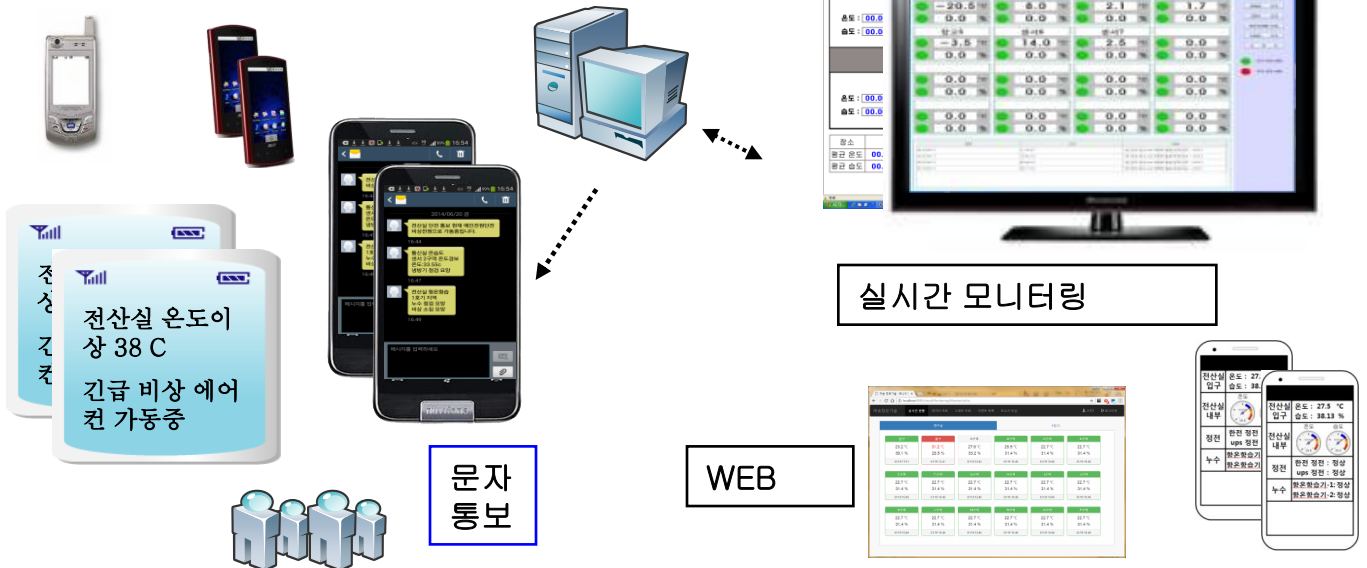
온도 : 00.0
습도 : 00.0

-20.5 0.0 8.0 0.0 2.1 0.0 1.7 0.0
-3.5 0.0 14.0 0.0 2.5 0.0 0.0 0.0
0.0 0.0 0.0 0.0 0.0 0.0 0.0 0.0
0.0 0.0 0.0 0.0 0.0 0.0 0.0 0.0

온도 : 00.0
습도 : 00.0

장소
평균 온도 00.
평균 습도 00.

전
상
긴
컨

전산실 온도이 상 38 C

긴급 비상 에어 컨 가동중

2014/06/20

전산실 안한 통보 현재 에어컨화재 비상전원으로 가동중입니다

통산실 온습도
상시 27.5 온도경보
온도:33.55c
냉방기 점검 요망

전산실 항온항습
1호기 이상
누수 점검 요망
비상 소집 요망

실시간 모니터링

문자
통보

WEB

22.7 °C
31.4 %

전산실 입구 온도 : 27.5 °C 습도 : 38.
전산실 내부
정전 한전 정전 ups 정전
누수

전산실 입구 온도 : 27.5 °C 습도 : 38.13 %
전산실 내부
정전 한전 정전 : 정상 ups 정전 : 정상
누수 항온항습기-1: 정상 항온항습기-2: 정상